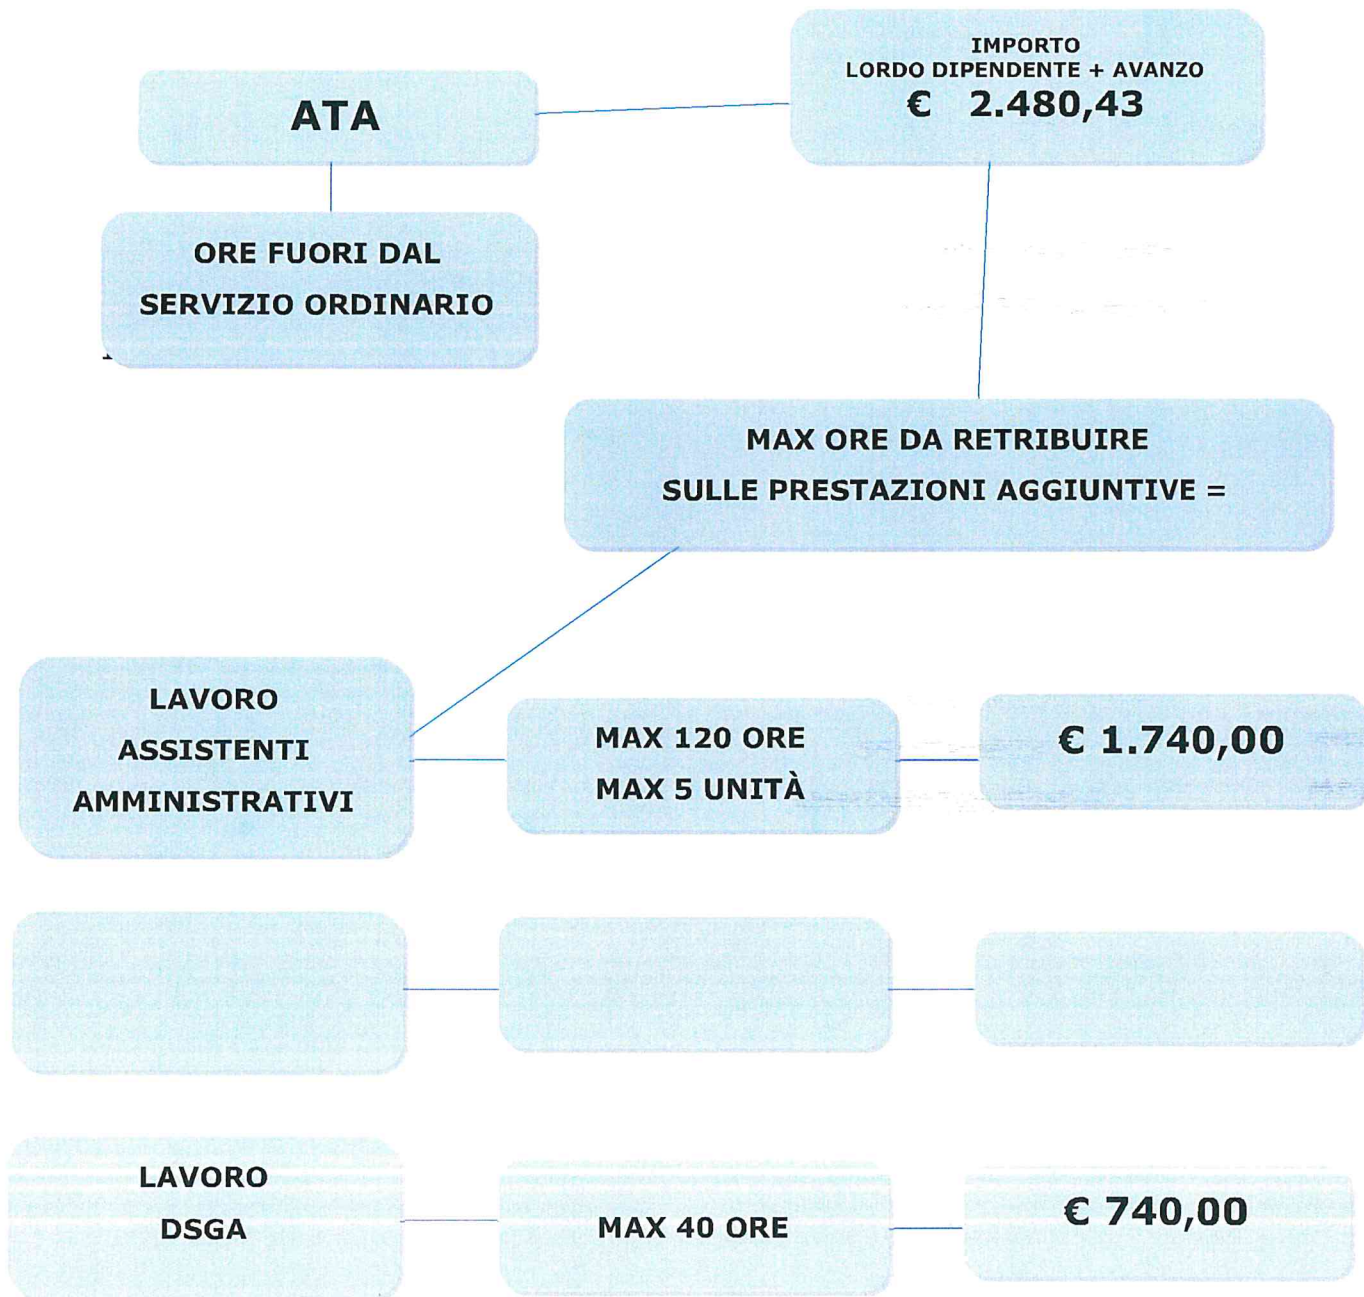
ATA

IMPORTO
LORDO DIPENDENTE + AVANZO
€ 2.480,43

ORE FUORI DAL SERVIZIO ORDINARIO

MAX ORE DA RETRIBUIRE SULLE PRESTAZIONI AGGIUNTIVE =

LAVORO ASSISTENTI AMMINISTRATIVI

MAX 120 ORE
MAX 5 UNITÀ

€ 1.740,00

LAVORO DSGA

MAX 40 ORE

€ 740,00